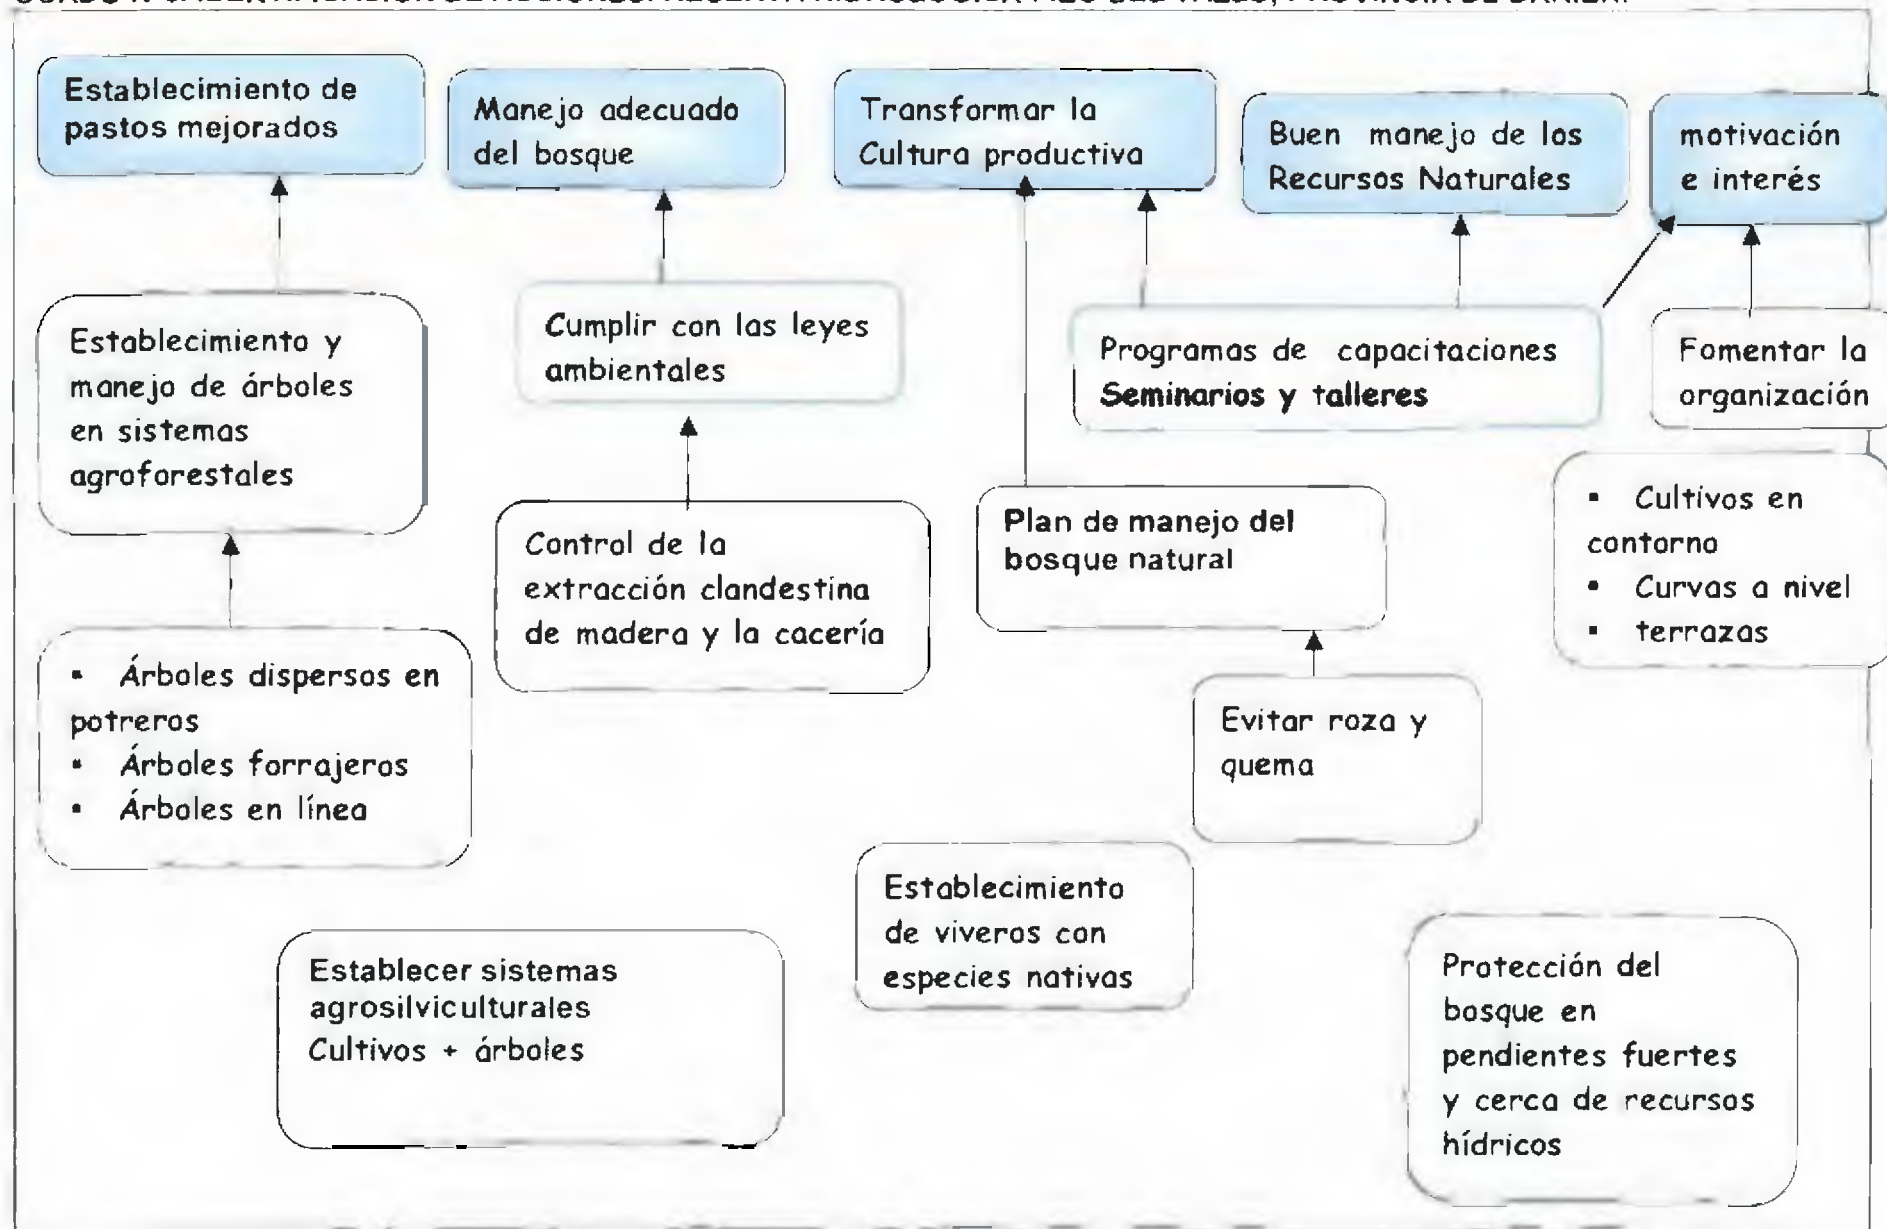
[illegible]

Establecimiento de pastos mejorados

Manejo adecuado del bosque

Transformar la Cultura productiva

Buen manejo de los Recursos Naturales

motivación e interés

Establecimiento y manejo de árboles en sistemas agroforestales

Cumplir con las leyes ambientales

Programas de capacitaciones **Seminarios y talleres**

Fomentar la organización

Control de la extracción clandestina de madera y la cacería

Plan de manejo del bosque natural

- Cultivos en contorno
- Curvas a nivel
- terrazas

- Árboles dispersos en potreros
- Árboles forrajeros
- Árboles en línea

Evitar roza y quema

Establecimiento de viveros con especies nativas

Establecer sistemas agrosilviculturales Cultivos + árboles

Protección del bosque en pendientes fuertes y cerca de recursos hídricos